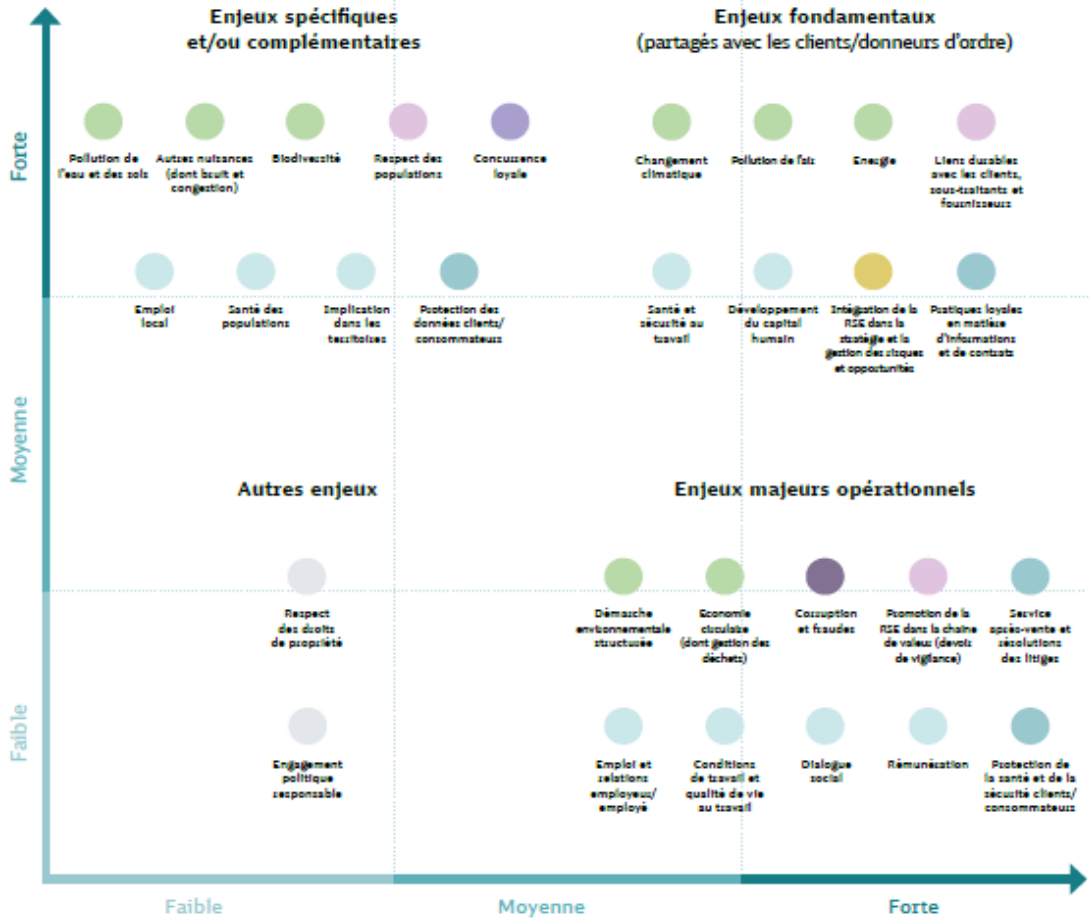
Enjeux spécifiques et/ou complémentaires

Enjeux fondamentaux (partagés avec les clients/donneurs d'ordre)

Forte

Pollution de l'eau et des sols

Autres nuisances (dont bruit et congestion)

Biodiversité

Respect des populations

Concurrence loyale

Changement climatique

Pollution de l'air

Energie

Liens durables avec les clients, sous-traitants et fournisseurs

Emploi local

Santé des populations

Implication dans les territoires

Protection des données clients/ consommateurs

Santé et sécurité au travail

Développement du capital humain

Intégration de la RSE dans la stratégie et la gestion des risques et opportunités

Pratiques loyales en matière d'informations et de contrats

Moyenne

Autres enjeux

Enjeux majeurs opérationnels

Respect des droits de propriété

Démarche environnementale structurée

Economie circulaire (dont gestion des déchets)

Corruption et fraudes

Promotion de la RSE dans la chaîne de valeur (devoir de vigilance)

Service après-vente et résolutions des litiges

Faible

Engagement politique responsable

Emploi et relations employeur/ employé

Conditions de travail et qualité de vie au travail

Dialogue social

Rémunération

Protection de la santé et de la sécurité clients/ consommateurs

Faible

Moyenne

Forte